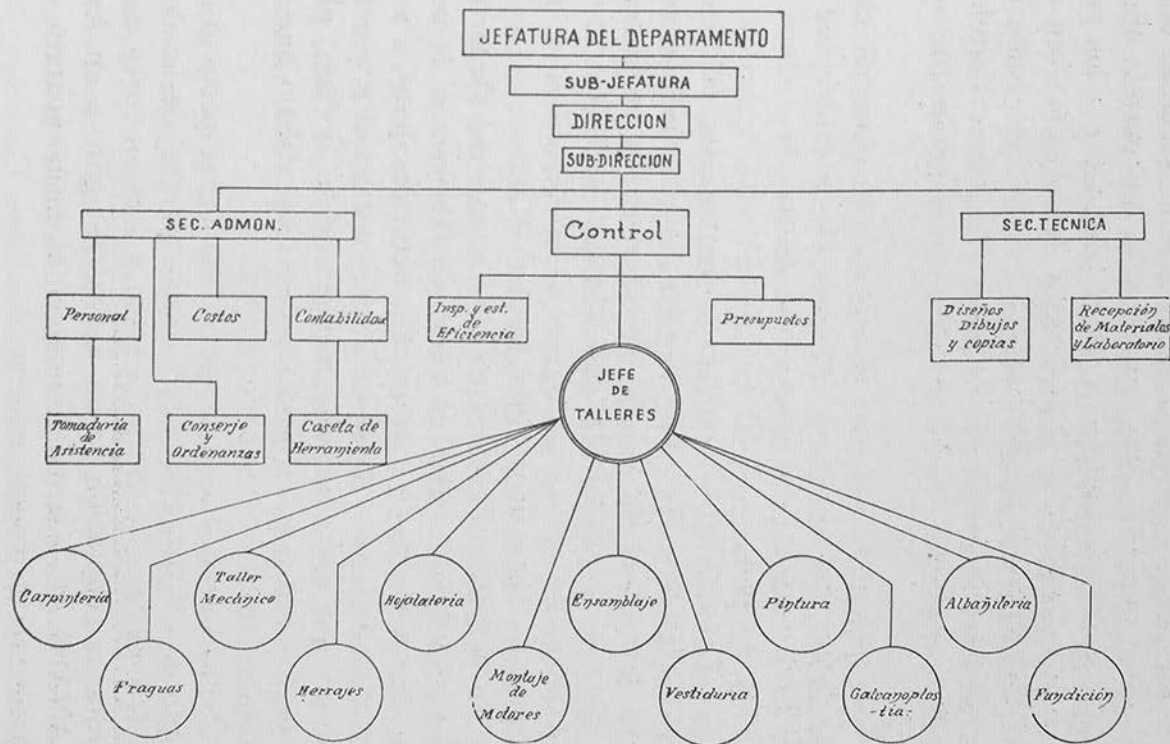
JEFATURA DEL DEPARTAMENTO

SUB-JEFATURA

DIRECCION

SUB-DIRECCION

SEC. ADMON.

Control

SEC. TECNICA

Personal

Costos

Contabilidad

Insp. y est. de Eficiencia

Presupuestos

Diseños Dibujos y copias

Recepción de Materiales y Laboratorio

JEFE DE TALLERES

Tomaduría de Asistencia

Conserje y Ordenanzas

Caseta de Herramienta

Carpintería

Fraguas

Taller Mecánico

Herrajes

Hojalatería

Montaje de Motores

Ensamblaje

Vestidura

Pintura

Galvanoplas-tia

Albañilería

Fundición